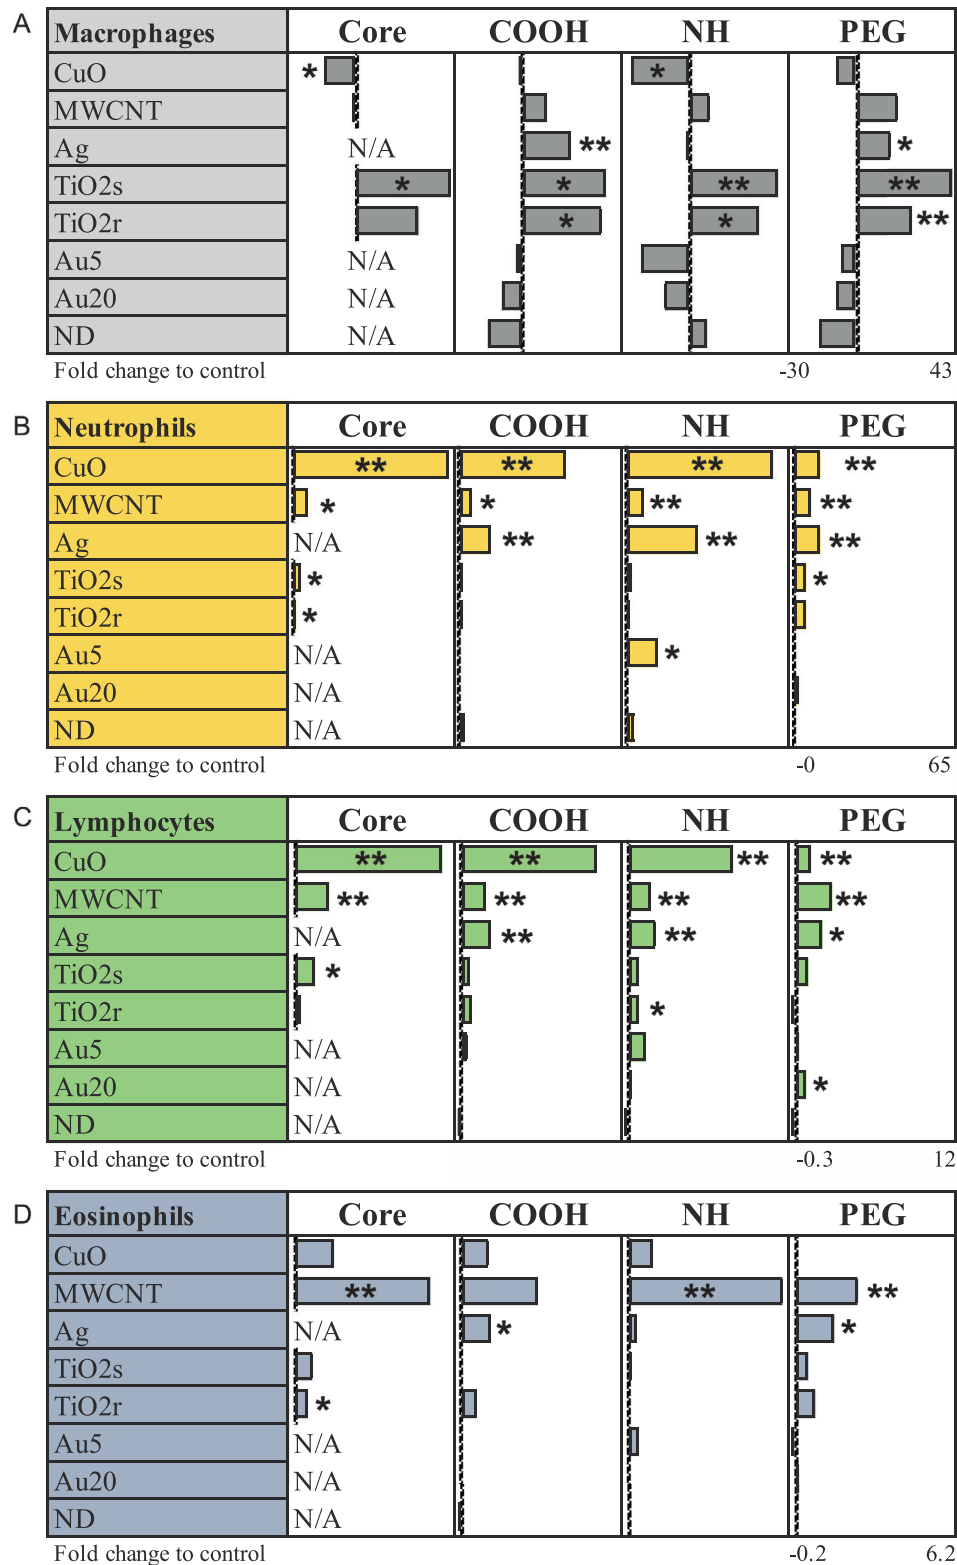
A

| Macrophages | Core | COOH | NH | PEG |
|---|---|---|---|---|
| CuO | * | | * | |
| MWCNT | | | | |
| Ag | N/A | ** | | * |
| TiO2s | * | * | ** | ** |
| TiO2r | | * | * | ** |
| Au5 | N/A | | | |
| Au20 | N/A | | | |
| ND | N/A | | | |

Fold change to control -30 43

B

| Neutrophils | Core | COOH | NH | PEG |
|---|---|---|---|---|
| CuO | ** | ** | ** | ** |
| MWCNT | * | * | ** | ** |
| Ag | N/A | ** | ** | ** |
| TiO2s | * | | | * |
| TiO2r | * | | | |
| Au5 | N/A | | * | |
| Au20 | N/A | | | |
| ND | N/A | | | |

Fold change to control -0 65

C

| Lymphocytes | Core | COOH | NH | PEG |
|---|---|---|---|---|
| CuO | ** | ** | ** | ** |
| MWCNT | ** | ** | ** | ** |
| Ag | N/A | ** | ** | * |
| TiO2s | * | | | |
| TiO2r | | | * | |
| Au5 | N/A | | | |
| Au20 | N/A | | | * |
| ND | N/A | | | |

Fold change to control -0.3 12

D

| Eosinophils | Core | COOH | NH | PEG |
|---|---|---|---|---|
| CuO | | | | |
| MWCNT | ** | | ** | ** |
| Ag | N/A | * | | * |
| TiO2s | | | | |
| TiO2r | * | | | |
| Au5 | N/A | | | |
| Au20 | N/A | | | |
| ND | N/A | | | |

Fold change to control -0.2 6.2